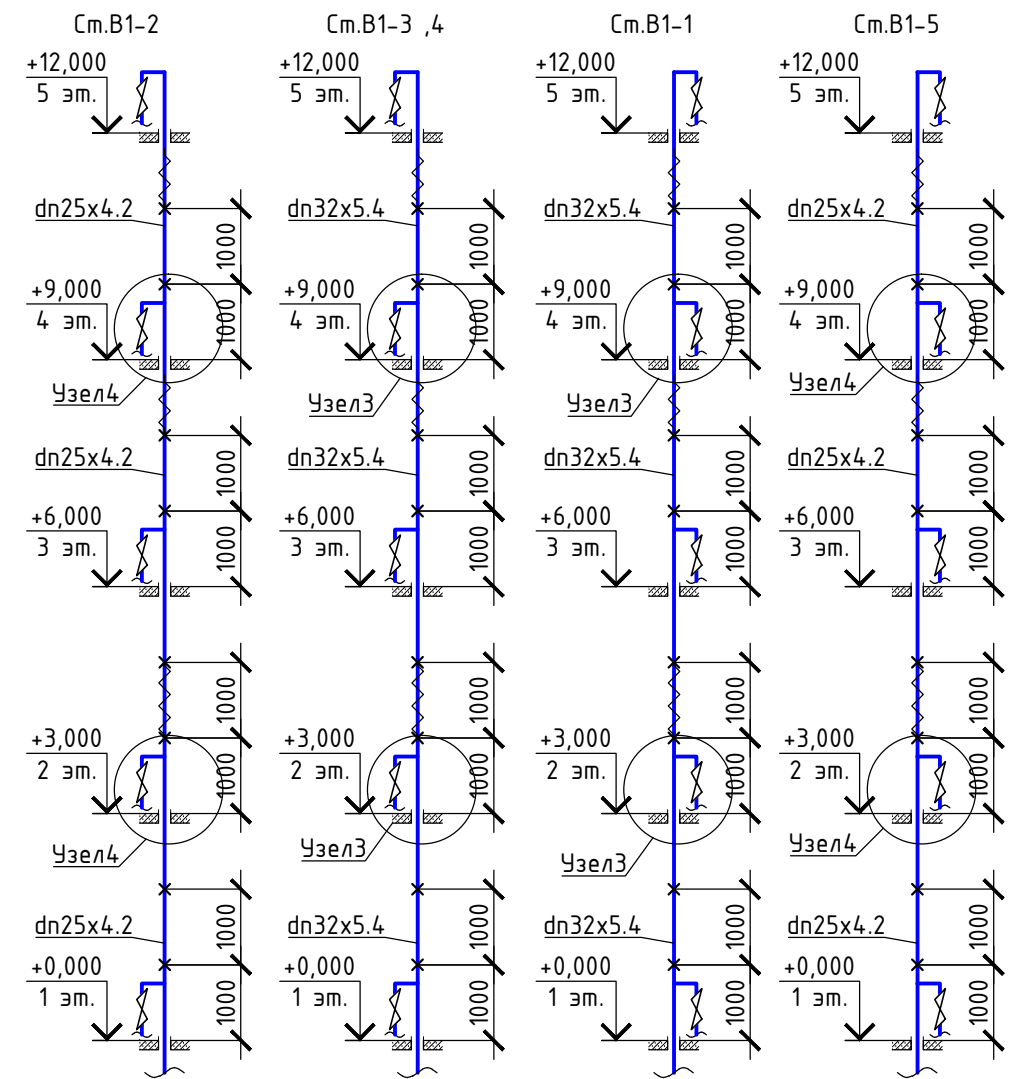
Cm.B1-2

+12,000
5 эт.

dn25x4.2
1000

+9,000
4 эт.
1000

Узел4

dn25x4.2
1000

+6,000
3 эт.
1000

1000

+3,000
2 эт.
1000

Узел4

dn25x4.2
1000

+0,000
1 эт.
1000

Cm.B1-3 ,4

+12,000
5 эт.

dn32x5.4
1000

+9,000
4 эт.
1000

Узел3

dn32x5.4
1000

+6,000
3 эт.
1000

1000

+3,000
2 эт.
1000

Узел3

dn32x5.4
1000

+0,000
1 эт.
1000

Cm.B1-1

+12,000
5 эт.

dn32x5.4
1000

+9,000
4 эт.
1000

Узел3

dn32x5.4
1000

+6,000
3 эт.
1000

1000

+3,000
2 эт.
1000

Узел3

dn32x5.4
1000

+0,000
1 эт.
1000

Cm.B1-5

+12,000
5 эт.

dn25x4.2
1000

+9,000
4 эт.
1000

Узел4

dn25x4.2
1000

+6,000
3 эт.
1000

1000

+3,000
2 эт.
1000

Узел4

dn25x4.2
1000

+0,000
1 эт.
1000